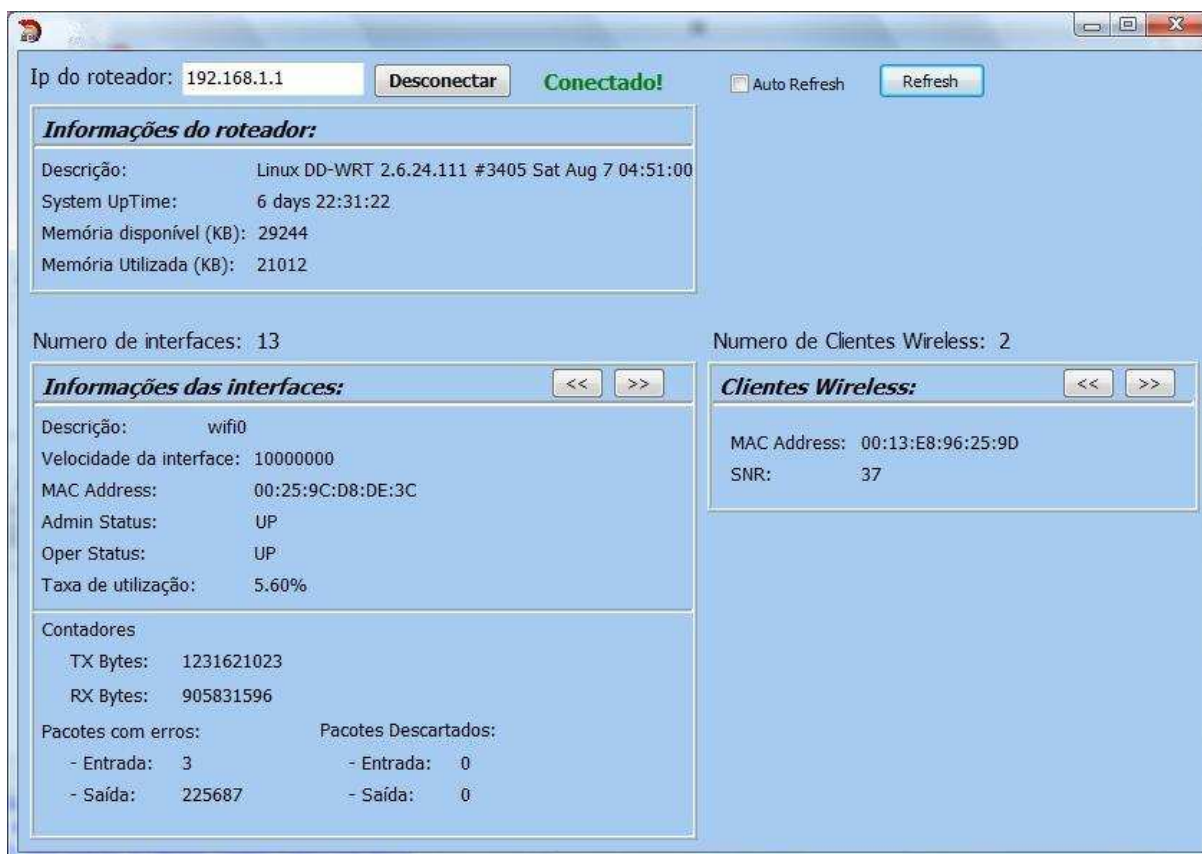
Ip do roteador: 192.168.1.1 Desconectar Conectado!

Auto Refresh Refresh

Informações do roteador:

Descrição: Linux DD-WRT 2.6.24.111 #3405 Sat Aug 7 04:51:00
System UpTime: 6 days 22:31:22
Memória disponível (KB): 29244
Memória Utilizada (KB): 21012

Numero de interfaces: 13

Informações das interfaces: << >>

Descrição: wifi0
Velocidade da interface: 10000000
MAC Address: 00:25:9C:D8:DE:3C
Admin Status: UP
Oper Status: UP
Taxa de utilização: 5.60%

Contadores
TX Bytes: 1231621023
RX Bytes: 905831596

Pacotes com erros:
- Entrada: 3
- Saída: 225687

Pacotes Descartados:
- Entrada: 0
- Saída: 0

Numero de Clientes Wireless: 2

Clientes Wireless: << >>

MAC Address: 00:13:E8:96:25:9D
SNR: 37